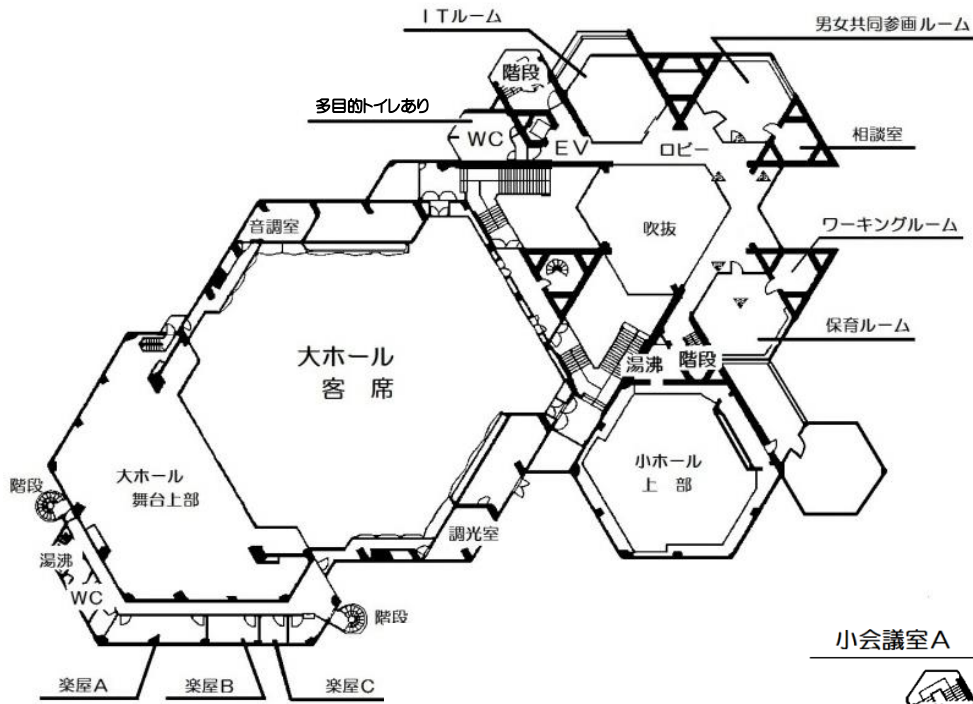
ITルーム
男女共同参画ルーム
階段
多目的トイレあり
WC
EV
ロビー
相談室
音調室
吹抜
ワーキングルーム
保育ルーム
大ホール
客 席
湯沸
階段
小ホール
上 部
大ホール
舞台上部
階段
調光室
湯沸
WC
階段
小会議室A
楽屋A
楽屋B
楽屋C